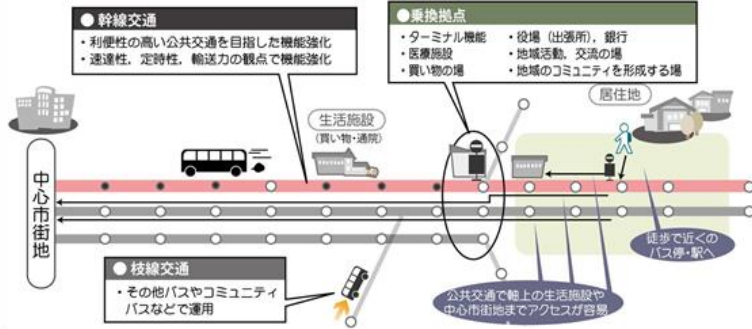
● 幹線交通
・利便性の高い公共交通を目指した機能強化
・速達性、定時性、輸送力の観点で機能強化

● 乗換拠点
・ターミナル機能
・医療施設
・買い物の場
・役場（出張所）、銀行
・地域活動、交流の場
・地域のコミュニティを形成する場

生活施設
（買い物・通院）

居住地

中心市街地

徒歩で近くのバス停・駅へ

● 枝線交通
・その他バスやコミュニティバスなどで運用

公共交通で軸上の生活施設や中心市街地までアクセスが容易